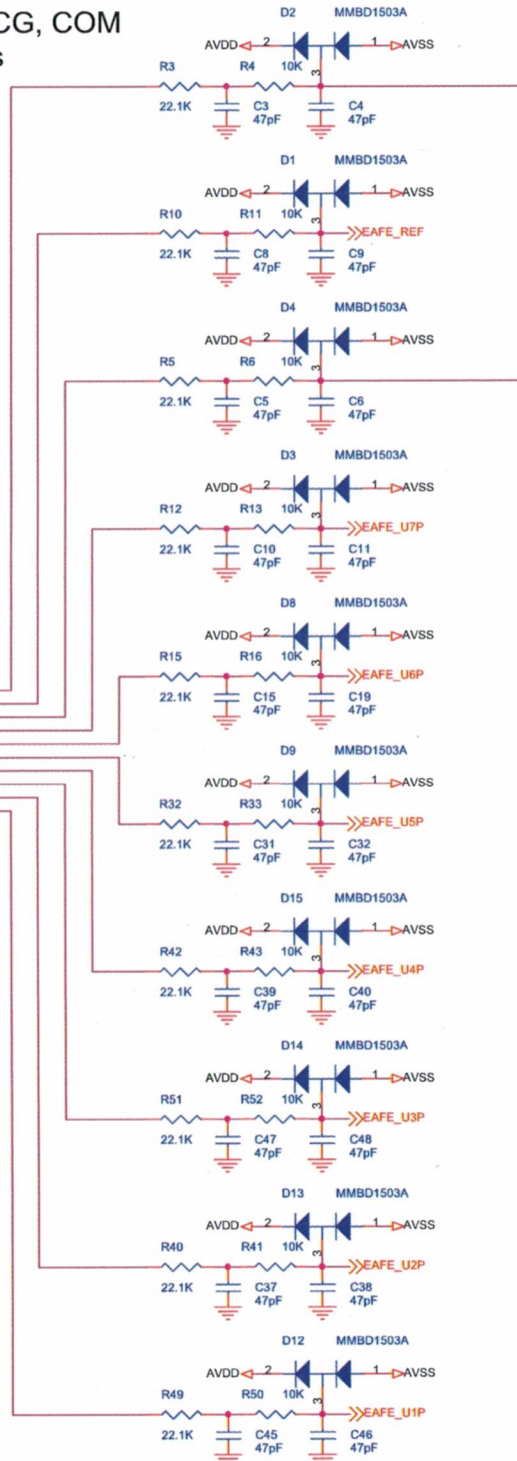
CG, COM
s

D2 MMBD1503A
AVDD 2 1 AVSS
3
R3 R4 10K
22.1K C3 47pF C4 47pF

D1 MMBD1503A
AVDD 2 1 AVSS
3
R10 R11 10K EAFE_REF
22.1K C8 47pF C9 47pF

D4 MMBD1503A
AVDD 2 1 AVSS
3
R5 R6 10K
22.1K C5 47pF C6 47pF

D3 MMBD1503A
AVDD 2 1 AVSS
3
R12 R13 10K EAFE_U7P
22.1K C10 47pF C11 47pF

D8 MMBD1503A
AVDD 2 1 AVSS
3
R15 R16 10K EAFE_U6P
22.1K C15 47pF C19 47pF

D9 MMBD1503A
AVDD 2 1 AVSS
3
R32 R33 10K EAFE_U5P
22.1K C31 47pF C32 47pF

D15 MMBD1503A
AVDD 2 1 AVSS
3
R42 R43 10K EAFE_U4P
22.1K C39 47pF C40 47pF

D14 MMBD1503A
AVDD 2 1 AVSS
3
R51 R52 10K EAFE_U3P
22.1K C47 47pF C48 47pF

D13 MMBD1503A
AVDD 2 1 AVSS
3
R40 R41 10K EAFE_U2P
22.1K C37 47pF C38 47pF

D12 MMBD1503A
AVDD 2 1 AVSS
3
R49 R50 10K EAFE_U1P
22.1K C45 47pF C46 47pF